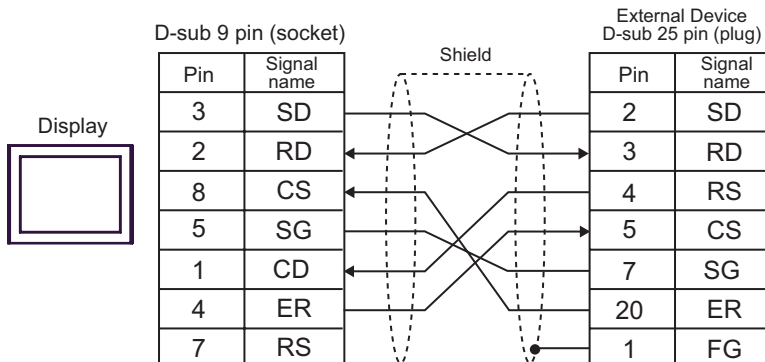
D-sub 9 pin (socket)

Display

| Pin | Signal name |
|---|---|
| 3 | SD |
| 2 | RD |
| 8 | CS |
| 5 | SG |
| 1 | CD |
| 4 | ER |
| 7 | RS |

Shield

External Device
D-sub 25 pin (plug)

| Pin | Signal name |
|---|---|
| 2 | SD |
| 3 | RD |
| 4 | RS |
| 5 | CS |
| 7 | SG |
| 20 | ER |
| 1 | FG |